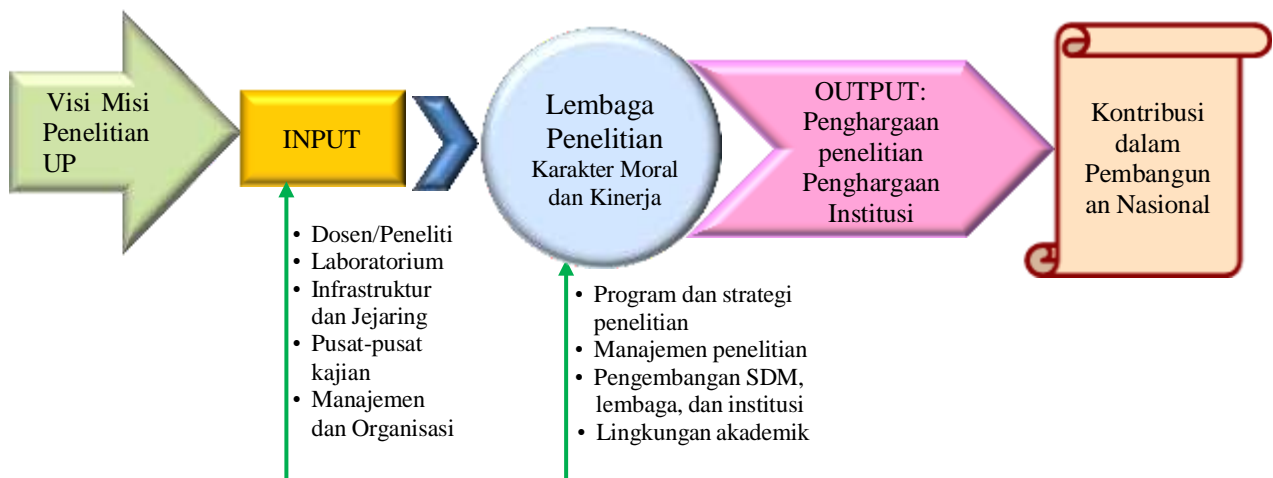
Visi Misi Penelitian UP

INPUT

Lembaga Penelitian
Karakter Moral dan Kinerja

OUTPUT:
Penghargaan penelitian
Penghargaan Institusi

Kontribusi dalam Pembangun an Nasional

• Dosen/Peneliti
• Laboratorium
• Infrastruktur dan Jejaring
• Pusat-pusat kajian
• Manajemen dan Organisasi

• Program dan strategi penelitian
• Manajemen penelitian
• Pengembangan SDM, lembaga, dan institusi
• Lingkungan akademik